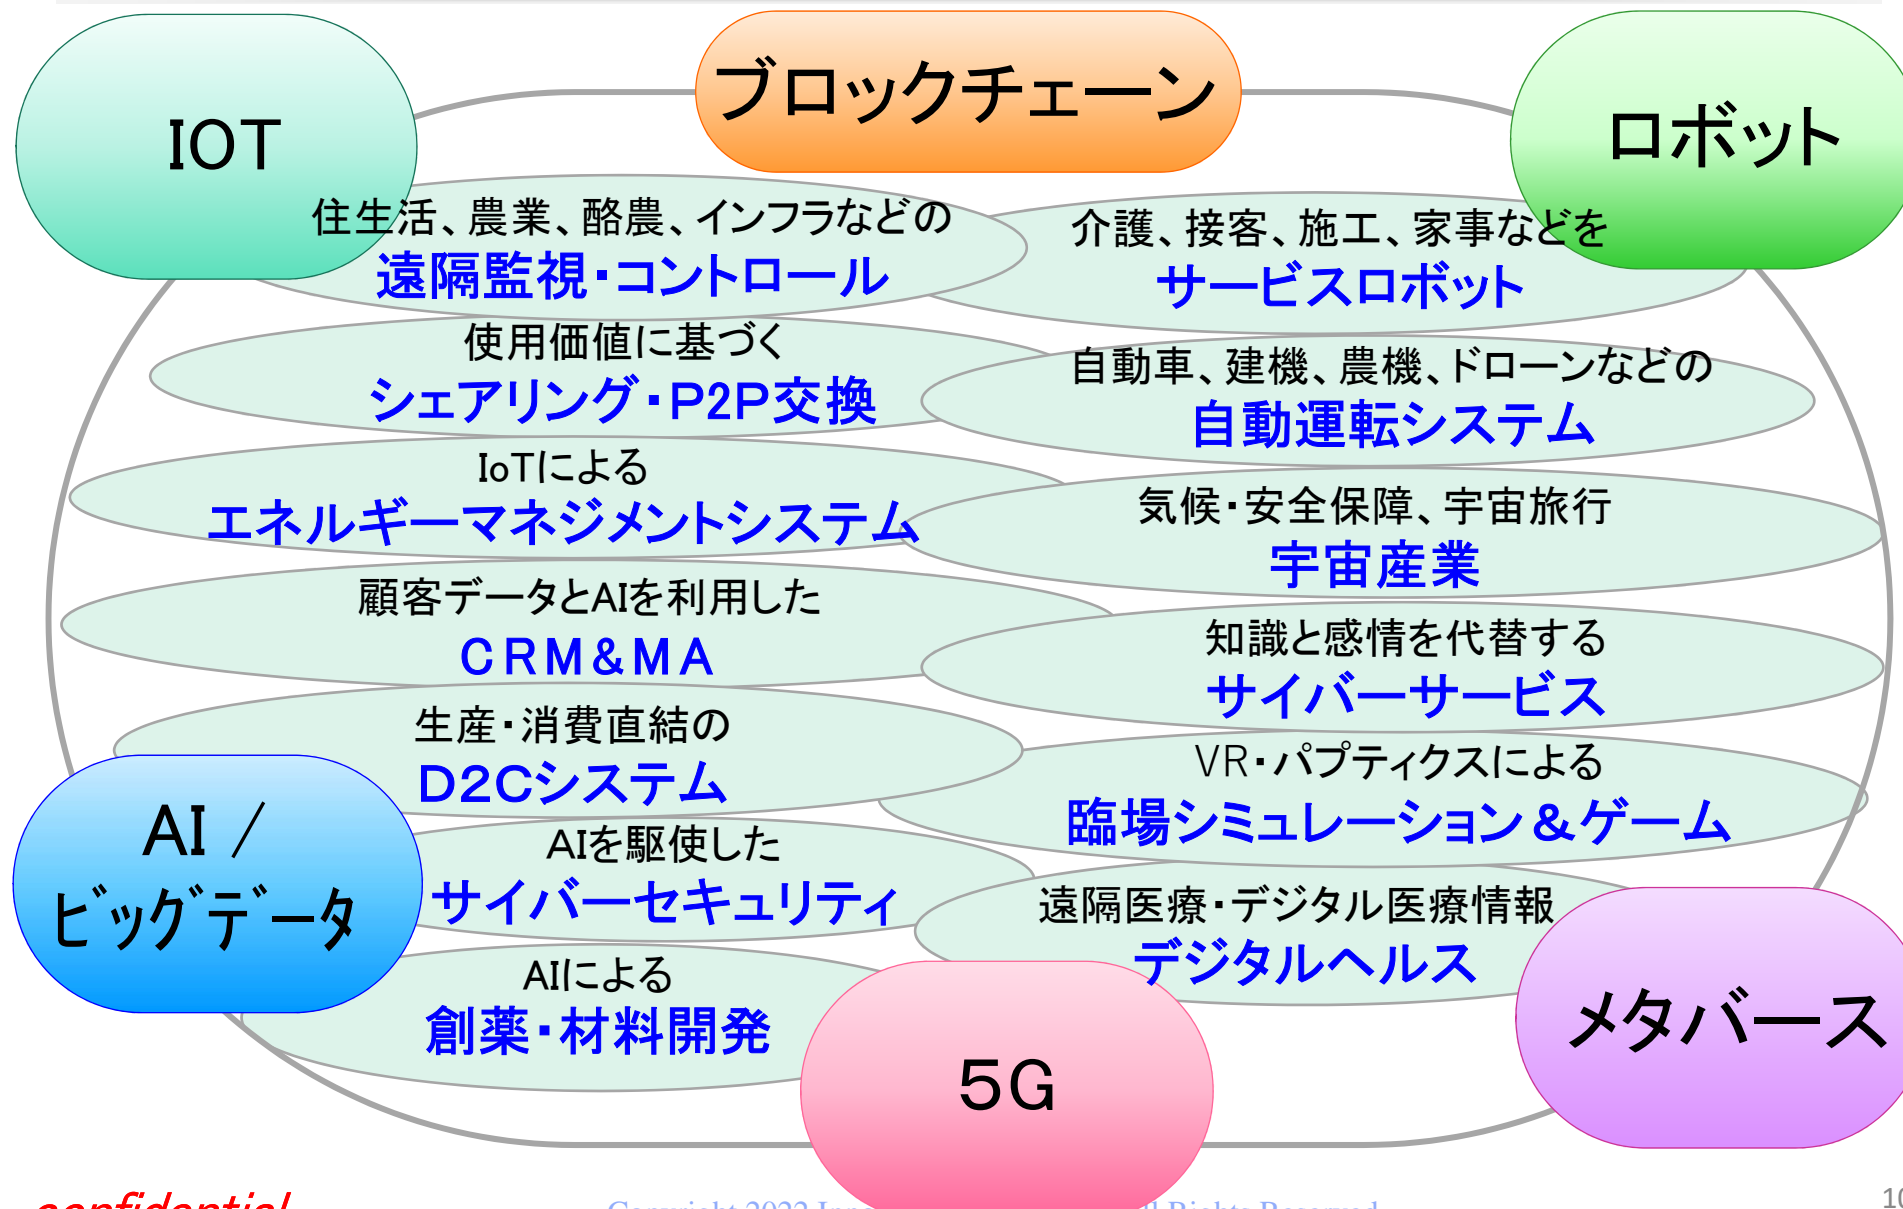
IOT

ブロックチェーン

ロボット

住生活、農業、酪農、インフラなどの
遠隔監視・コントロール

介護、接客、施工、家事などを
サービスロボット

使用価値に基づく
シェアリング・P2P交換

自動車、建機、農機、ドローンなどの
自動運転システム

IoTによる
エネルギーマネジメントシステム

気候・安全保障、宇宙旅行
宇宙産業

顧客データとAIを利用した
CRM&MA

知識と感情を代替する
サイバーサービス

生産・消費直結の
D2Cシステム

VR・パプティクスによる
臨場シミュレーション&ゲーム

AI／
ビッグデータ

AIを駆使した
サイバーセキュリティ

遠隔医療・デジタル医療情報
デジタルヘルス

AIによる
創薬・材料開発

5G

メタバース

confidential

Copyright 2022 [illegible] Rights Reserved

1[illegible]